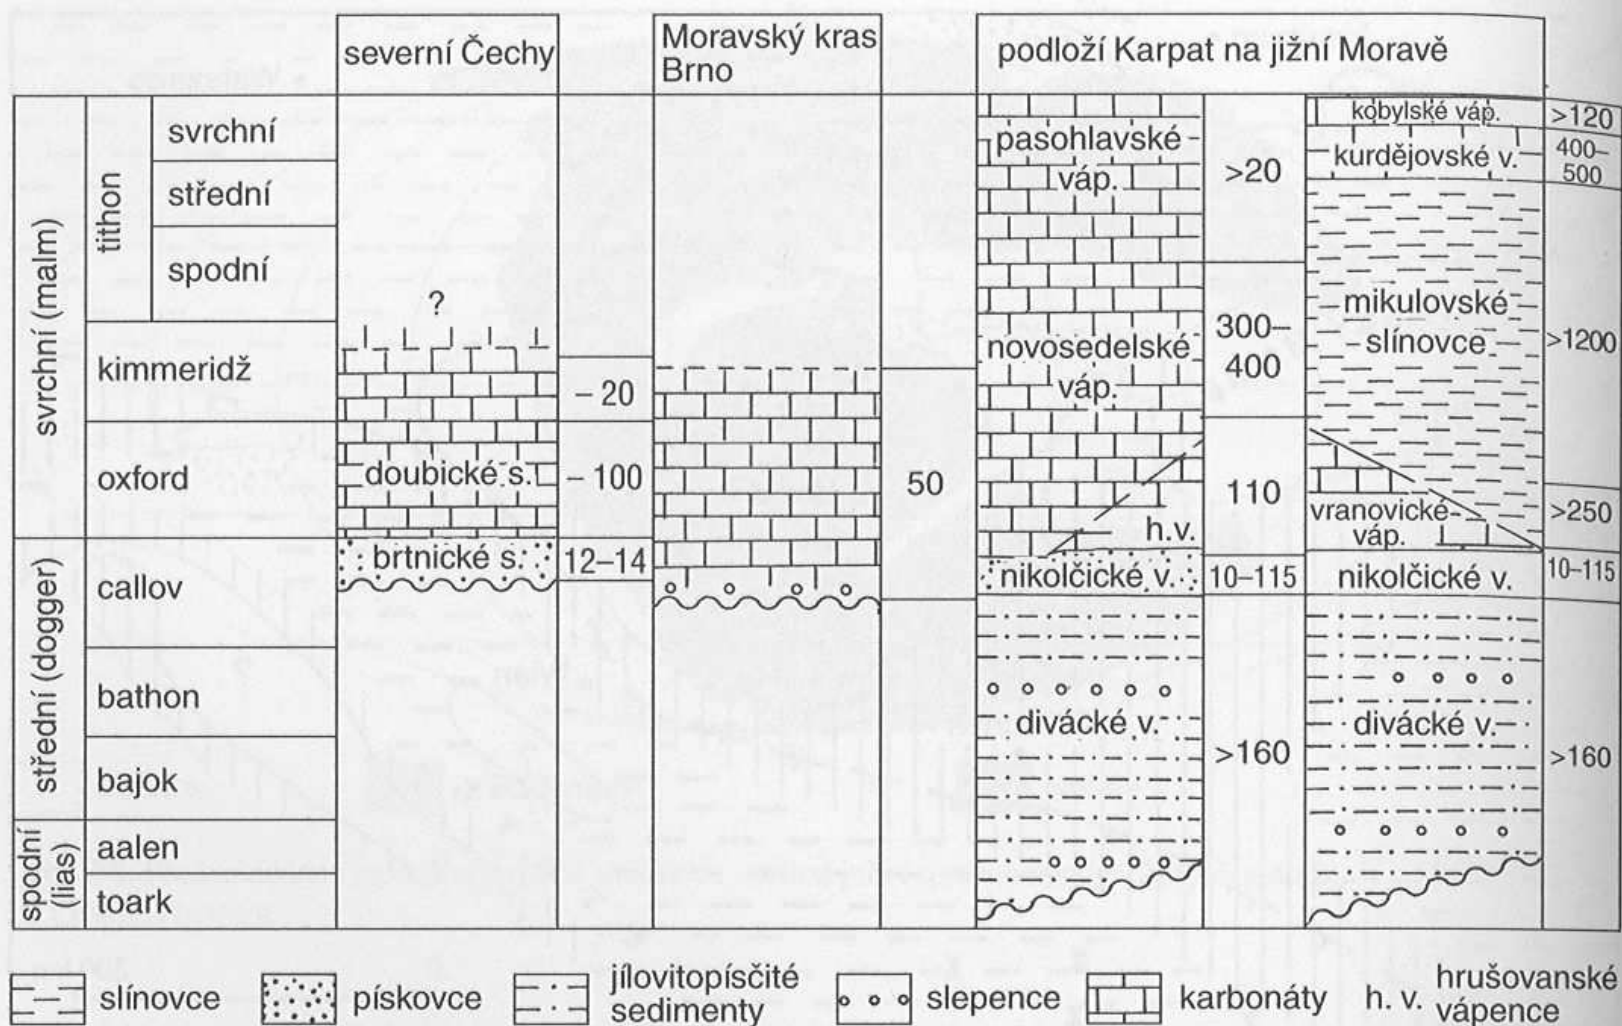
severní Čechy

Moravský kras Brno

podloží Karpat na jižní Moravě

svrchní (malm)

tithon

svrchní

střední

spodní

kimmeridž

oxford

střední (dogger)

callov

bathon

bajok

spodní (lias)

aalen

toark

?

doubické s.

brtnické s.

– 20

– 100

12–14

50

pasohlavské váp.

novosedelské váp.

h.v.

nikolčické v.

divácké v.

>20

300–400

110

10–115

>160

kobylské váp.

kurdějovské v.

mikulovské slínovce

vranovické váp.

nikolčické v.

divácké v.

>120

400–500

>1200

>250

10–115

>160

slínovce

pískovce

jílovitopísčité sedimenty

slepence

karbonáty

h. v. hrušovanské vápence